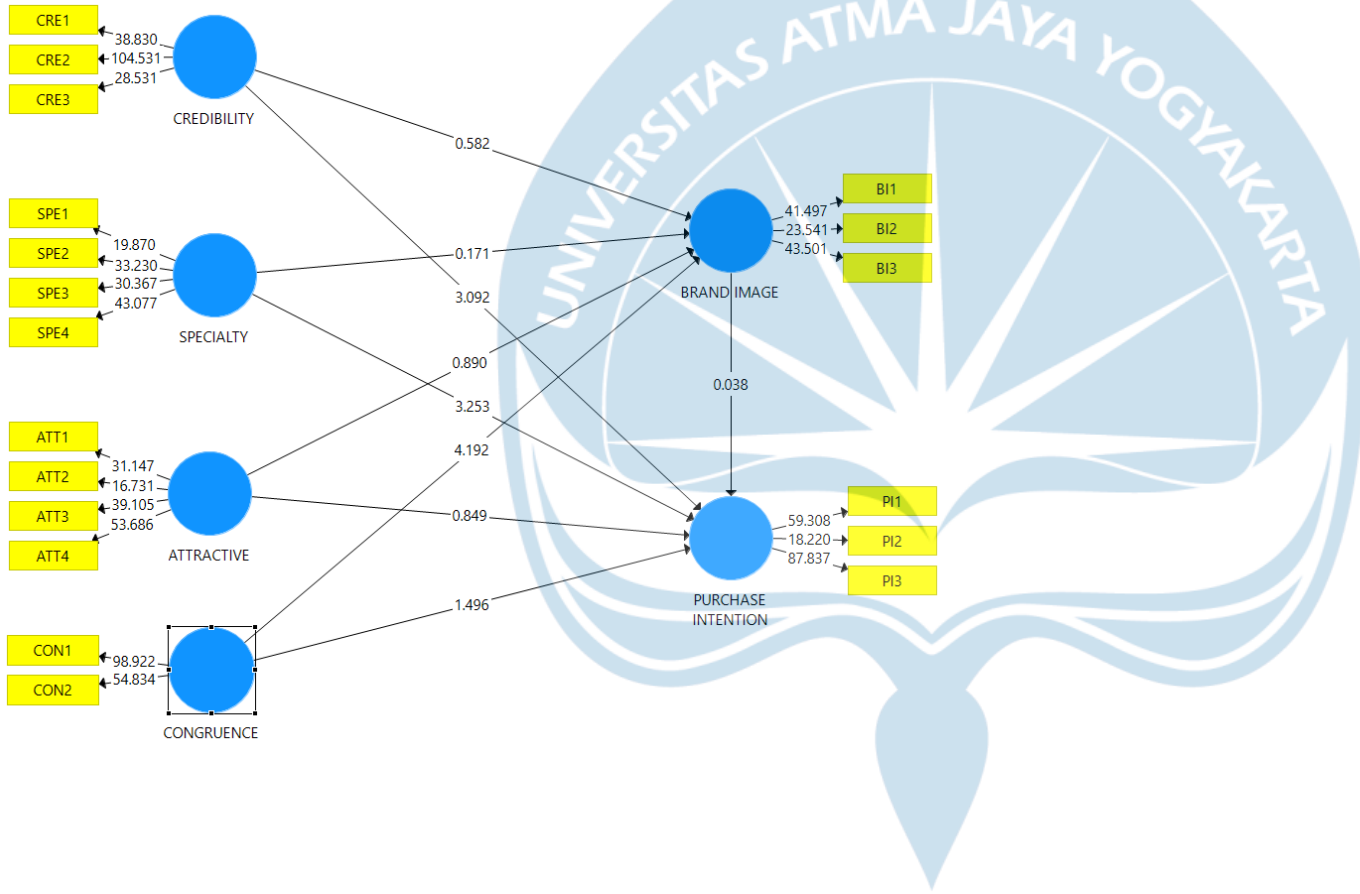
UNIVERSITAS ATMA JAYA YOGYAKARTA

CRE1
38.830
CRE2
104.531
CRE3
28.531
CREDIBILITY

SPE1
19.870
SPE2
33.230
SPE3
30.367
SPE4
43.077
SPECIALTY

ATT1
31.147
ATT2
16.731
ATT3
39.105
ATT4
53.686
ATTRACTIVE

CON1
98.922
CON2
54.834
CONGRUENCE

0.582
0.171
3.092
0.890
3.253
4.192
0.849
1.496

BRAND IMAGE
41.497
BI1
23.541
BI2
43.501
BI3

0.038

PURCHASE INTENTION
59.308
PI1
18.220
PI2
87.837
PI3